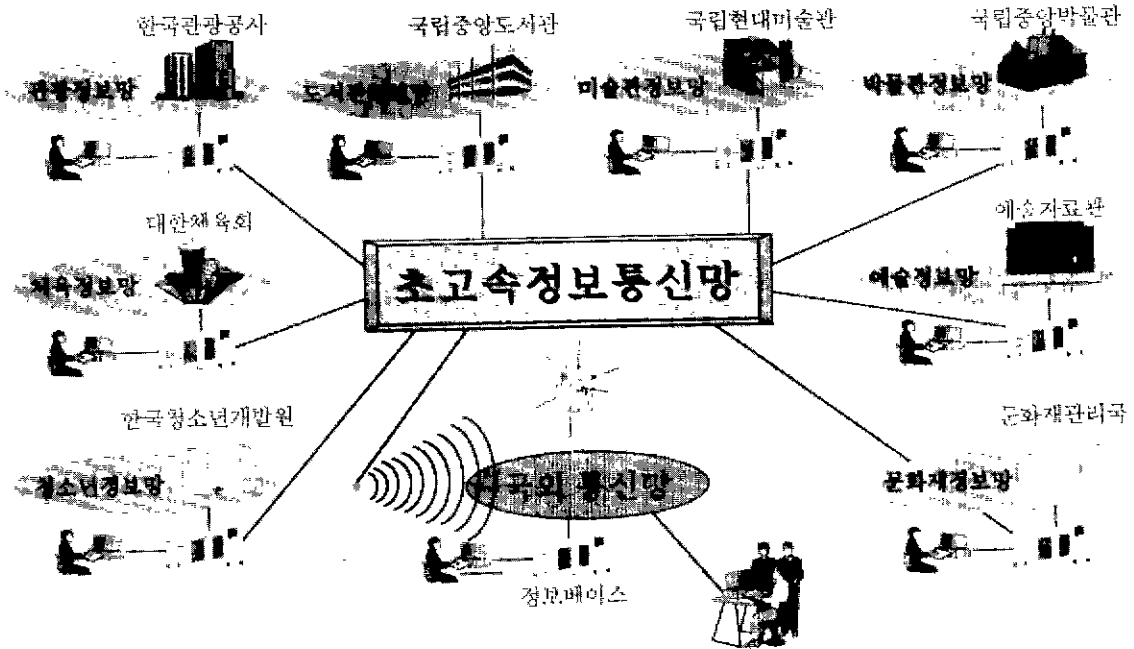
한국관광공사

관광정보망

국립중앙도서관

도서관정보망

국립현대미술관

미술관정보망

국립중앙박물관

박물관정보망

대한체육회

체육정보망

초고속정보통신망

예술자료원

예술정보망

한국청소년개발원

청소년정보망

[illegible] 통신망

문화재관리국

문화재정보망

정보베이스